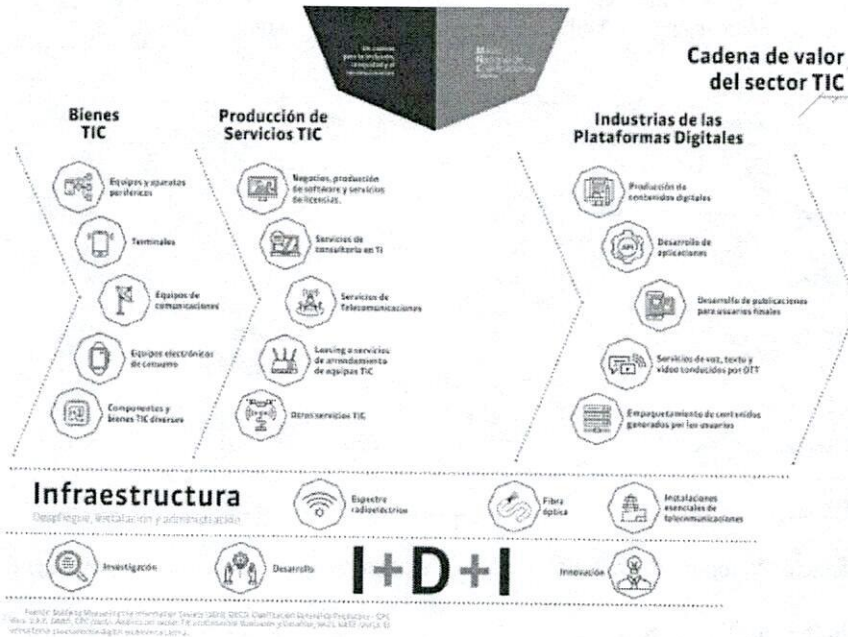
Un camino para la inclusión, inequidad y telecomunicaciones

Museo Nacional de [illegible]

Cadena de valor del sector TIC

Bienes TIC

Equipos y aparatos periféricos

Terminales

Equipos de comunicaciones

Equipos electrónicos de consumo

Componentes y bienes TIC diversos

Producción de Servicios TIC

Negocios, producción de software y servicios de licencias.

Servicios de consultoría en TI

Servicios de Telecomunicaciones

Leasing o servicios de arrendamiento de equipos TIC

Otros servicios TIC

Industrias de las Plataformas Digitales

Producción de contenidos digitales

Desarrollo de aplicaciones

Desarrollo de publicaciones para usuarios finales

Servicios de voz, texto y video conducidos por OTT

Empaquetamiento de contenidos generados por los usuarios

Infraestructura

Despliegue, instalación y administración

Espectro radioeléctrico

Fibra óptica

Instalaciones esenciales de telecomunicaciones

Investigación

Desarrollo

I+D+I

Innovación

Fuente: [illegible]